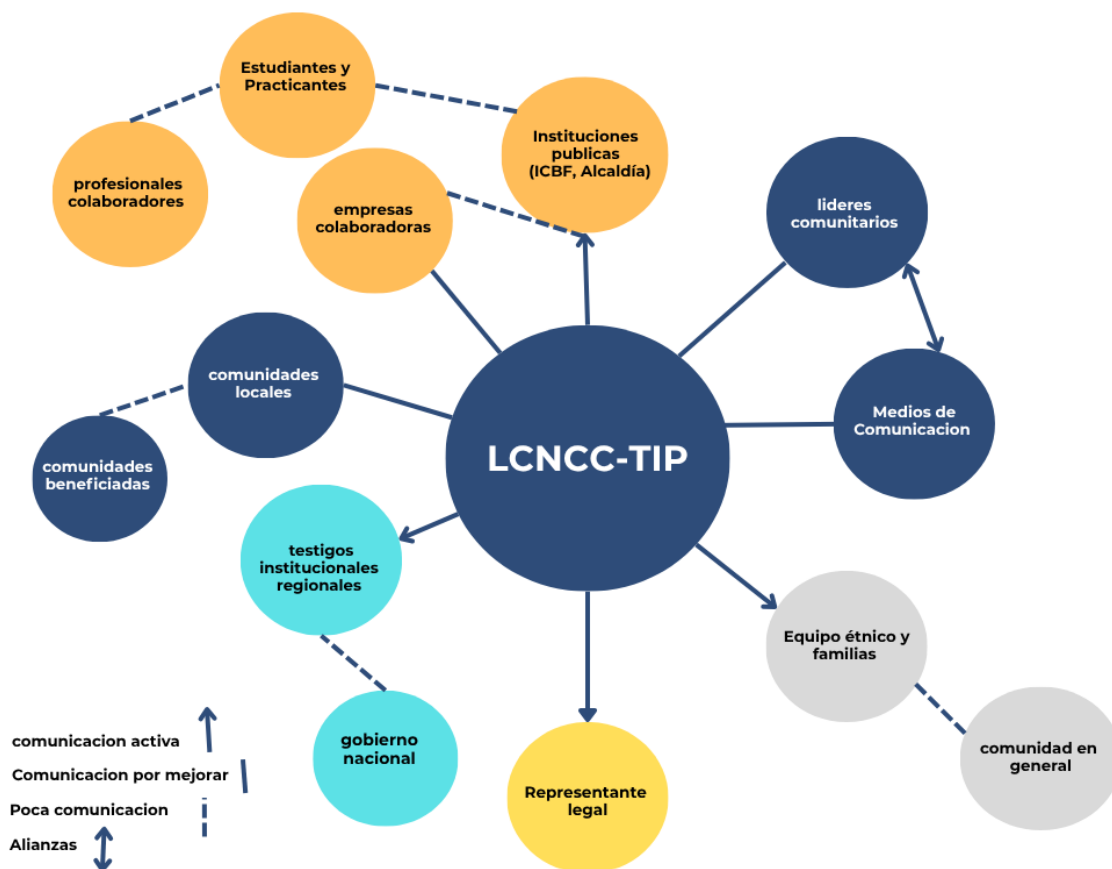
Estudiantes y Practicantes

Instituciones publicas (ICBF, Alcaldía)

profesionales colaboradores

empresas colaboradoras

lideres comunitarios

comunidades locales

Medios de Comunicacion

comunidades beneficiadas

LCNCC-TIP

testigos institucionales regionales

Equipo étnico y familias

comunidad en general

gobierno nacional

Representante legal

comunicacion activa

Comunicacion por mejorar

Poca comunicacion

Alianzas